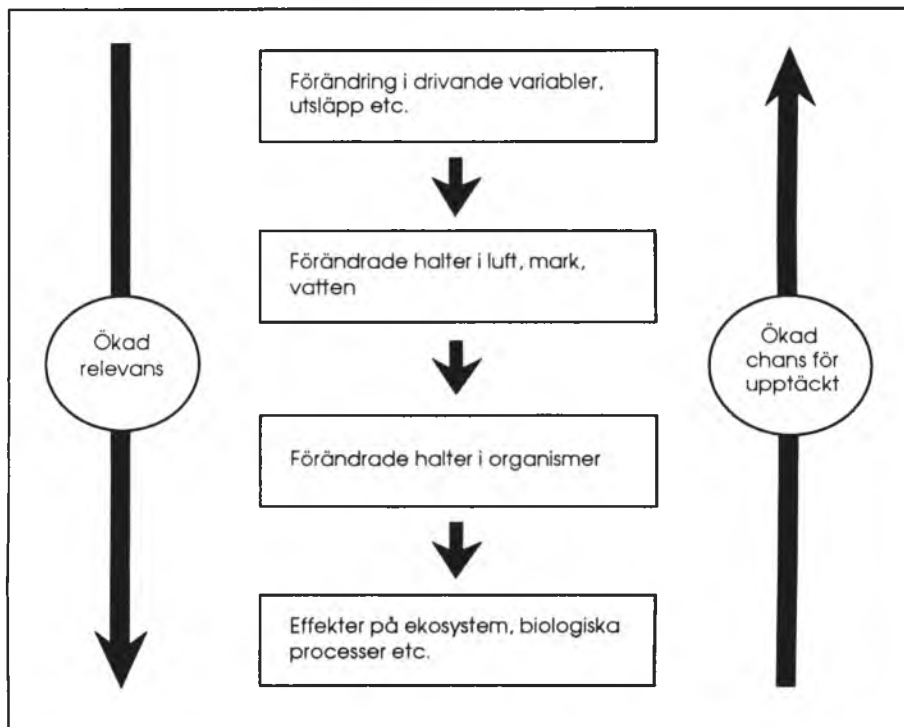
Förändring i drivande variabler, utsläpp etc.

Förändrade halter i luft, mark, vatten

Förändrade halter i organismer

Effekter på ekosystem, biologiska processer etc.

Ökad relevans

Ökad chans för upptäckt